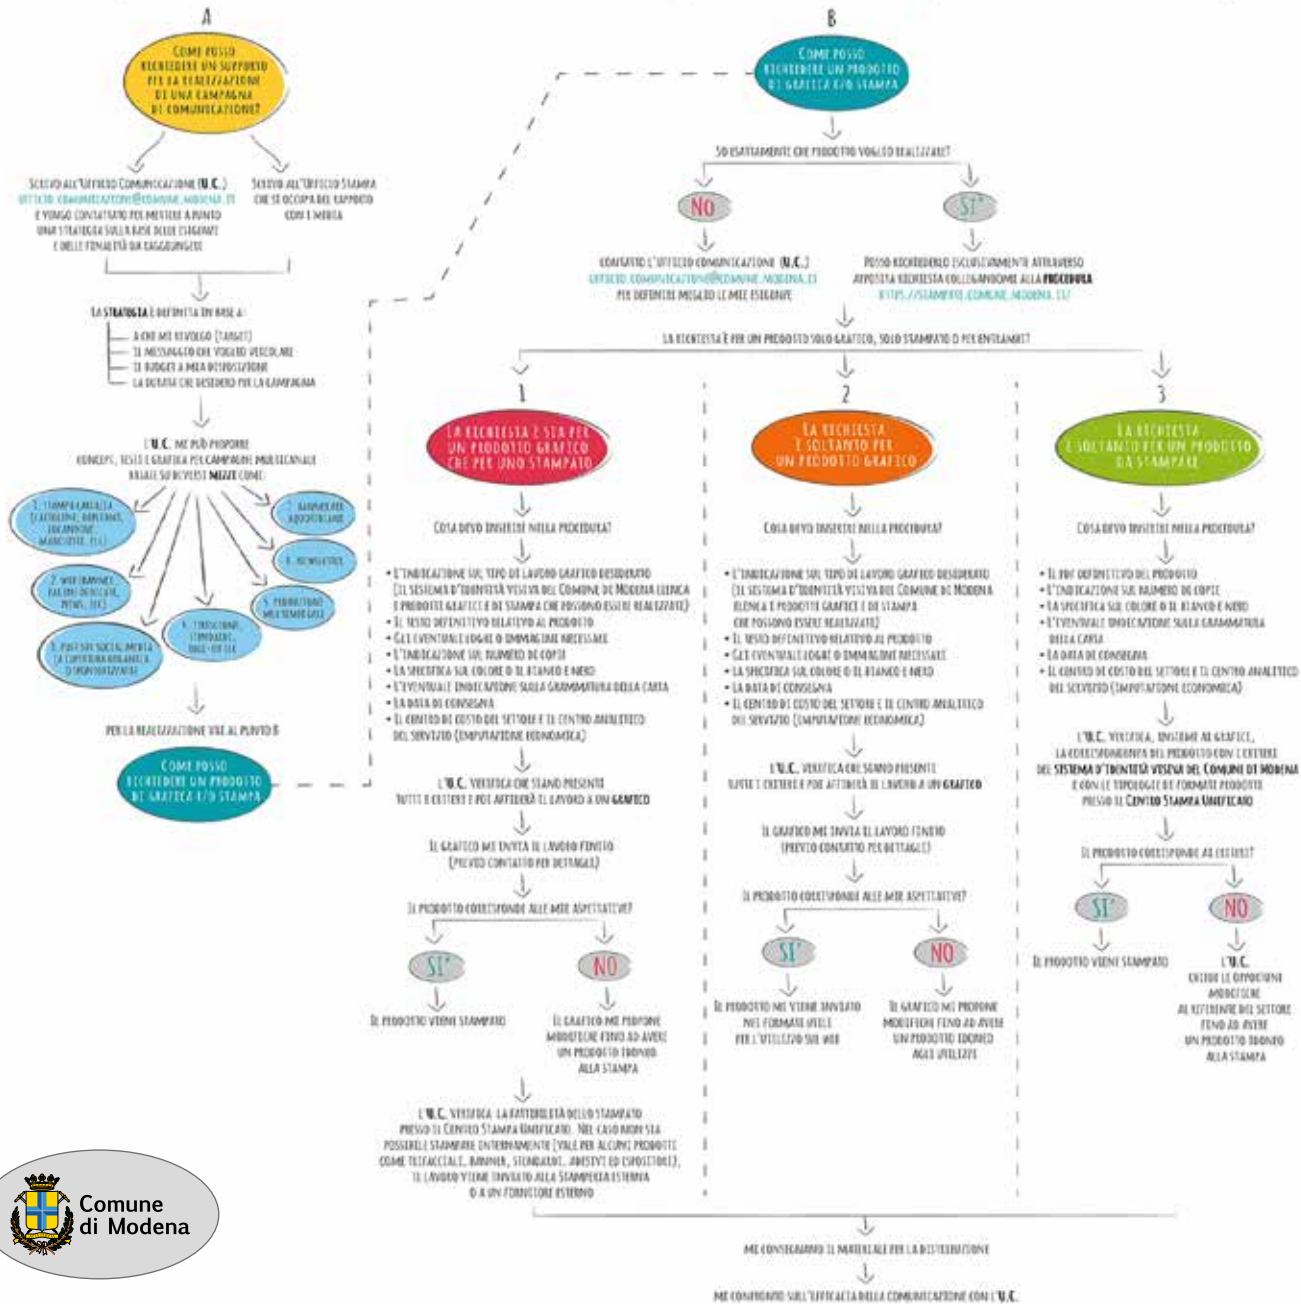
A

COME POSSO RICHIEDERE UN SUPPORTO PER LA REALIZZAZIONE DI UNA CAMPAGNA DI COMUNICAZIONE?

SCRIVO ALL'UFFICIO COMUNICAZIONE (U.C.) UFFICIO.COMUNICAZIONE@COMUNE.MODENA.IT E VENGO CONTATTATO PER METTERE A PUNTO UNA STRATEGIA SULLA BASE DELLE ESIGENZE E DELLE FINALITÀ DA RAGGIUNGERE

SCRIVO ALL'UFFICIO STAMPA CHE SI OCCUPA DEL RAPPORTO CON I MEDIA

LA STRATEGIA È DEFINITA IN BASE A:
A CHI MI RIVOLGO (TARGET)
IL MESSAGGIO CHE VOGLIO VEICOLARE
IL BUDGET A MIA DISPOSIZIONE
LA DURATA CHE DESIDERO PER LA CAMPAGNA

L'U.C. MI PUÒ PROPORRE CONCEPT, TESTI E GRAFICA PER CAMPAGNE MULTICANALE BASATE SU DIVERSI MEZZI COME:

1. STAMPA CARTACEA (LOCANDINE, DEPLIANT, VOLANTINI, MANIFESTI, ECC)
2. WEB (BANNER, FACEBOOK, NEWS, ECC)
3. POST SUI SOCIAL MEDIA (A COPERTURA ORGANICA O SPONSORIZZATI)
4. TRASMISSIONI, STANDARDI, ROLL-UP ECC
5. PERIODICI MULTIMEDIALI
6. NEWSLETTER
7. BANNER/RADIO

PER LA REALIZZAZIONE VAI AL PUNTO B

COME POSSO RICHIEDERE UN PRODOTTO DI GRAFICA E/O STAMPA

B

COME POSSO RICHIEDERE UN PRODOTTO DI GRAFICA E/O STAMPA

SO ESATTAMENTE CHE PRODOTTO VOGLIO REALIZZARE?

NO

SI'

CONTATTO L'UFFICIO COMUNICAZIONE (U.C.) UFFICIO.COMUNICAZIONE@COMUNE.MODENA.IT PER DEFINIRE MEGLIO LE MIE ESIGENZE

POSSO RICHIEDERLO ESCLUSIVAMENTE ATTRAVERSO APPOSITA RICHIESTA COLLEGANDOMI ALLA PROCEDURA HTTPS://STAMPATI.COMUNE.MODENA.IT/

LA RICHIESTA È PER UN PRODOTTO SOLO GRAFICO, SOLO STAMPATO O PER ENTRAMBI?

1

LA RICHIESTA È SIA PER UN PRODOTTO GRAFICO CHE PER UNO STAMPATO

COSA DEVO INSERIRE NELLA PROCEDURA?

• L'INDICAZIONE SUL TIPO DI LAVORO GRAFICO DESIDERATO (IL SISTEMA D'IDENTITÀ VISIVA DEL COMUNE DI MODENA ELENCA I PRODOTTI GRAFICI E DI STAMPA CHE POSSONO ESSERE REALIZZATI)
• IL TESTO DEFINITIVO RELATIVO AL PRODOTTO
• GLI EVENTUALI LOGHI O IMMAGINI NECESSARIE
• L'INDICAZIONE SUL NUMERO DI COPIE
• LA SPECIFICA SUL COLORE O IL BIANCO E NERO
• L'EVENTUALE INDICAZIONE SULLA GRAMMATURA DELLA CARTA
• LA DATA DI CONSEGNA
• IL CENTRO DI COSTO DEL SETTORE E IL CENTRO ANALITICO DEL SERVIZIO (IMPUTAZIONE ECONOMICA)

L'U.C. VERIFICA CHE SIANO PRESENTI TUTTI I CRITERI E POI AFFIDERÀ IL LAVORO A UN GRAFICO

IL GRAFICO MI INVIA IL LAVORO FINITO (PREVIO CONTATTO PER DETTAGLI)

IL PRODOTTO CORRISPONDE ALLE MIE ASPETTATIVE?

SI'

NO

IL PRODOTTO VIENE STAMPATO

IL GRAFICO MI PROPONE MODIFICHE FINO AD AVERE UN PRODOTTO IDONEO ALLA STAMPA

L'U.C. VERIFICA LA FATTIBILITÀ DELLO STAMPATO PRESSO IL CENTRO STAMPA UNIFICATO. NEL CASO NON SIA POSSIBILE STAMPARE INTERNAMENTE (VALE PER ALCUNI PRODOTTI COME TRIFACCIALI, BANNER, STENDARDI, ADESIVI ED ESPOSITORI), IL LAVORO VIENE INVIATO ALLA STAMPERIA ESTERNA O A UN FORNITORE ESTERNO

2

LA RICHIESTA È SOLTANTO PER UN PRODOTTO GRAFICO

COSA DEVO INSERIRE NELLA PROCEDURA?

• L'INDICAZIONE SUL TIPO DI LAVORO GRAFICO DESIDERATO (IL SISTEMA D'IDENTITÀ VISIVA DEL COMUNE DI MODENA ELENCA I PRODOTTI GRAFICI E DI STAMPA CHE POSSONO ESSERE REALIZZATI)
• IL TESTO DEFINITIVO RELATIVO AL PRODOTTO
• GLI EVENTUALI LOGHI O IMMAGINI NECESSARIE
• LA SPECIFICA SUL COLORE O IL BIANCO E NERO
• LA DATA DI CONSEGNA
• IL CENTRO DI COSTO DEL SETTORE E IL CENTRO ANALITICO DEL SERVIZIO (IMPUTAZIONE ECONOMICA)

L'U.C. VERIFICA CHE SIANO PRESENTI TUTTI I CRITERI E POI AFFIDERÀ IL LAVORO A UN GRAFICO

IL GRAFICO MI INVIA IL LAVORO FINITO (PREVIO CONTATTO PER DETTAGLI)

IL PRODOTTO CORRISPONDE ALLE MIE ASPETTATIVE?

SI'

NO

IL PRODOTTO MI VIENE INVIATO NEL FORMATO UTILE PER L'UTILIZZO SUL WEB

IL GRAFICO MI PROPONE MODIFICHE FINO AD AVERE UN PRODOTTO IDONEO AGLI UTILIZZI

3

LA RICHIESTA È SOLTANTO PER UN PRODOTTO DA STAMPARE

COSA DEVO INSERIRE NELLA PROCEDURA?

• IL PDF DEFINITIVO DEL PRODOTTO
• L'INDICAZIONE SUL NUMERO DI COPIE
• LA SPECIFICA SUL COLORE O IL BIANCO E NERO
• L'EVENTUALE INDICAZIONE SULLA GRAMMATURA DELLA CARTA
• LA DATA DI CONSEGNA
• IL CENTRO DI COSTO DEL SETTORE E IL CENTRO ANALITICO DEL SERVIZIO (IMPUTAZIONE ECONOMICA)

L'U.C. VERIFICA, INSIEME AI GRAFICI, LA CORRISPONDENZA DEL PRODOTTO CON I CRITERI DEL SISTEMA D'IDENTITÀ VISIVA DEL COMUNE DI MODENA E CON LE TIPOLOGIE DI FORMATI PRODOTTI PRESSO IL CENTRO STAMPA UNIFICATO

IL PRODOTTO CORRISPONDE AI CRITERI?

SI'

NO

IL PRODOTTO VIENE STAMPATO

L'U.C. CHIEDE LE OPPORTUNE MODIFICHE AL REFERENTE DEL SETTORE FINO AD AVERE UN PRODOTTO IDONEO ALLA STAMPA

MI CONSEGNANO IL MATERIALE PER LA DISTRIBUZIONE

MI CONFRONTO SULL'EFFICACIA DELLA COMUNICAZIONE CON L'U.C.

Comune di Modena